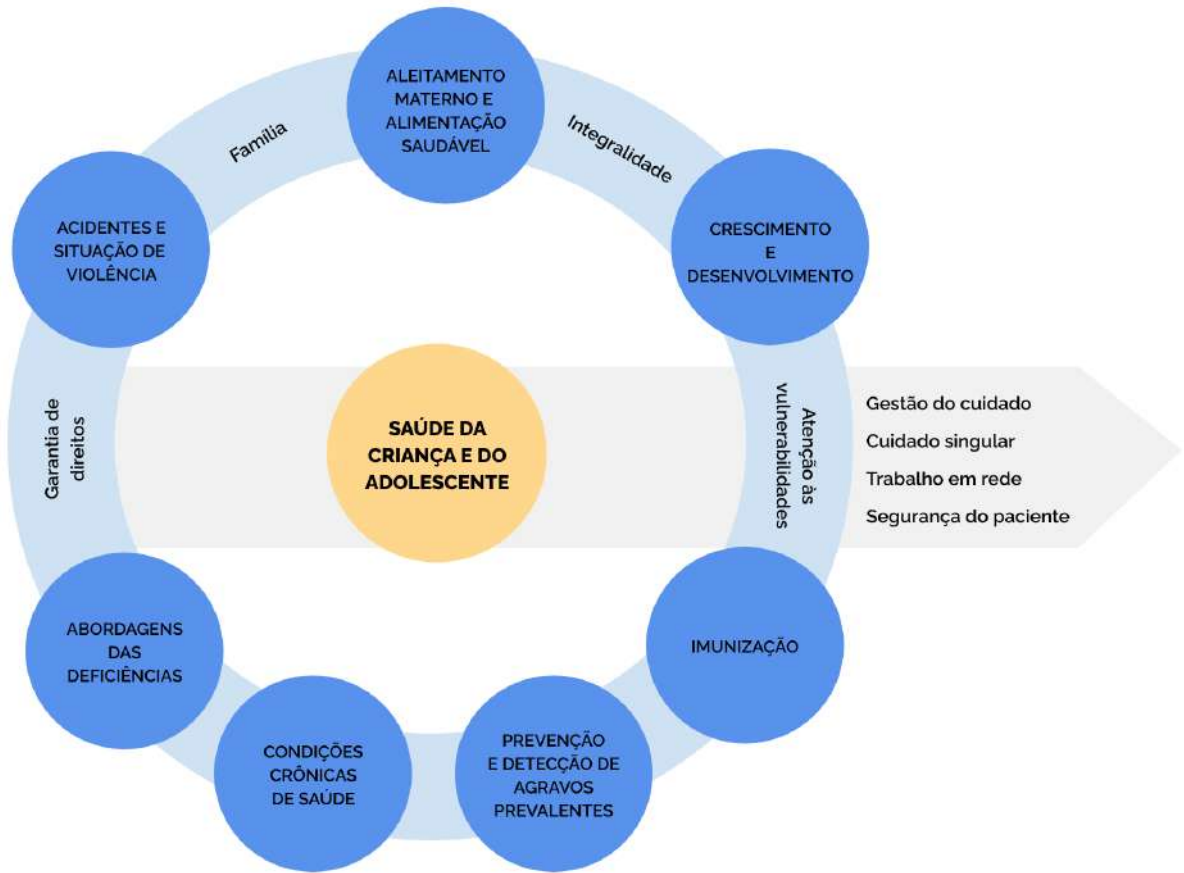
ALEITAMENTO MATERNO E ALIMENTAÇÃO SAUDÁVEL

Família

Integralidade

ACIDENTES E SITUAÇÃO DE VIOLÊNCIA

CRESCIMENTO E DESENVOLVIMENTO

Garantia de direitos

SAÚDE DA CRIANÇA E DO ADOLESCENTE

Atenção às vulnerabilidades

Gestão do cuidado
Cuidado singular
Trabalho em rede
Segurança do paciente

ABORDAGENS DAS DEFICIÊNCIAS

IMUNIZAÇÃO

CONDIÇÕES CRÔNICAS DE SAÚDE

PREVENÇÃO E DETECÇÃO DE AGRAVOS PREVALENTES